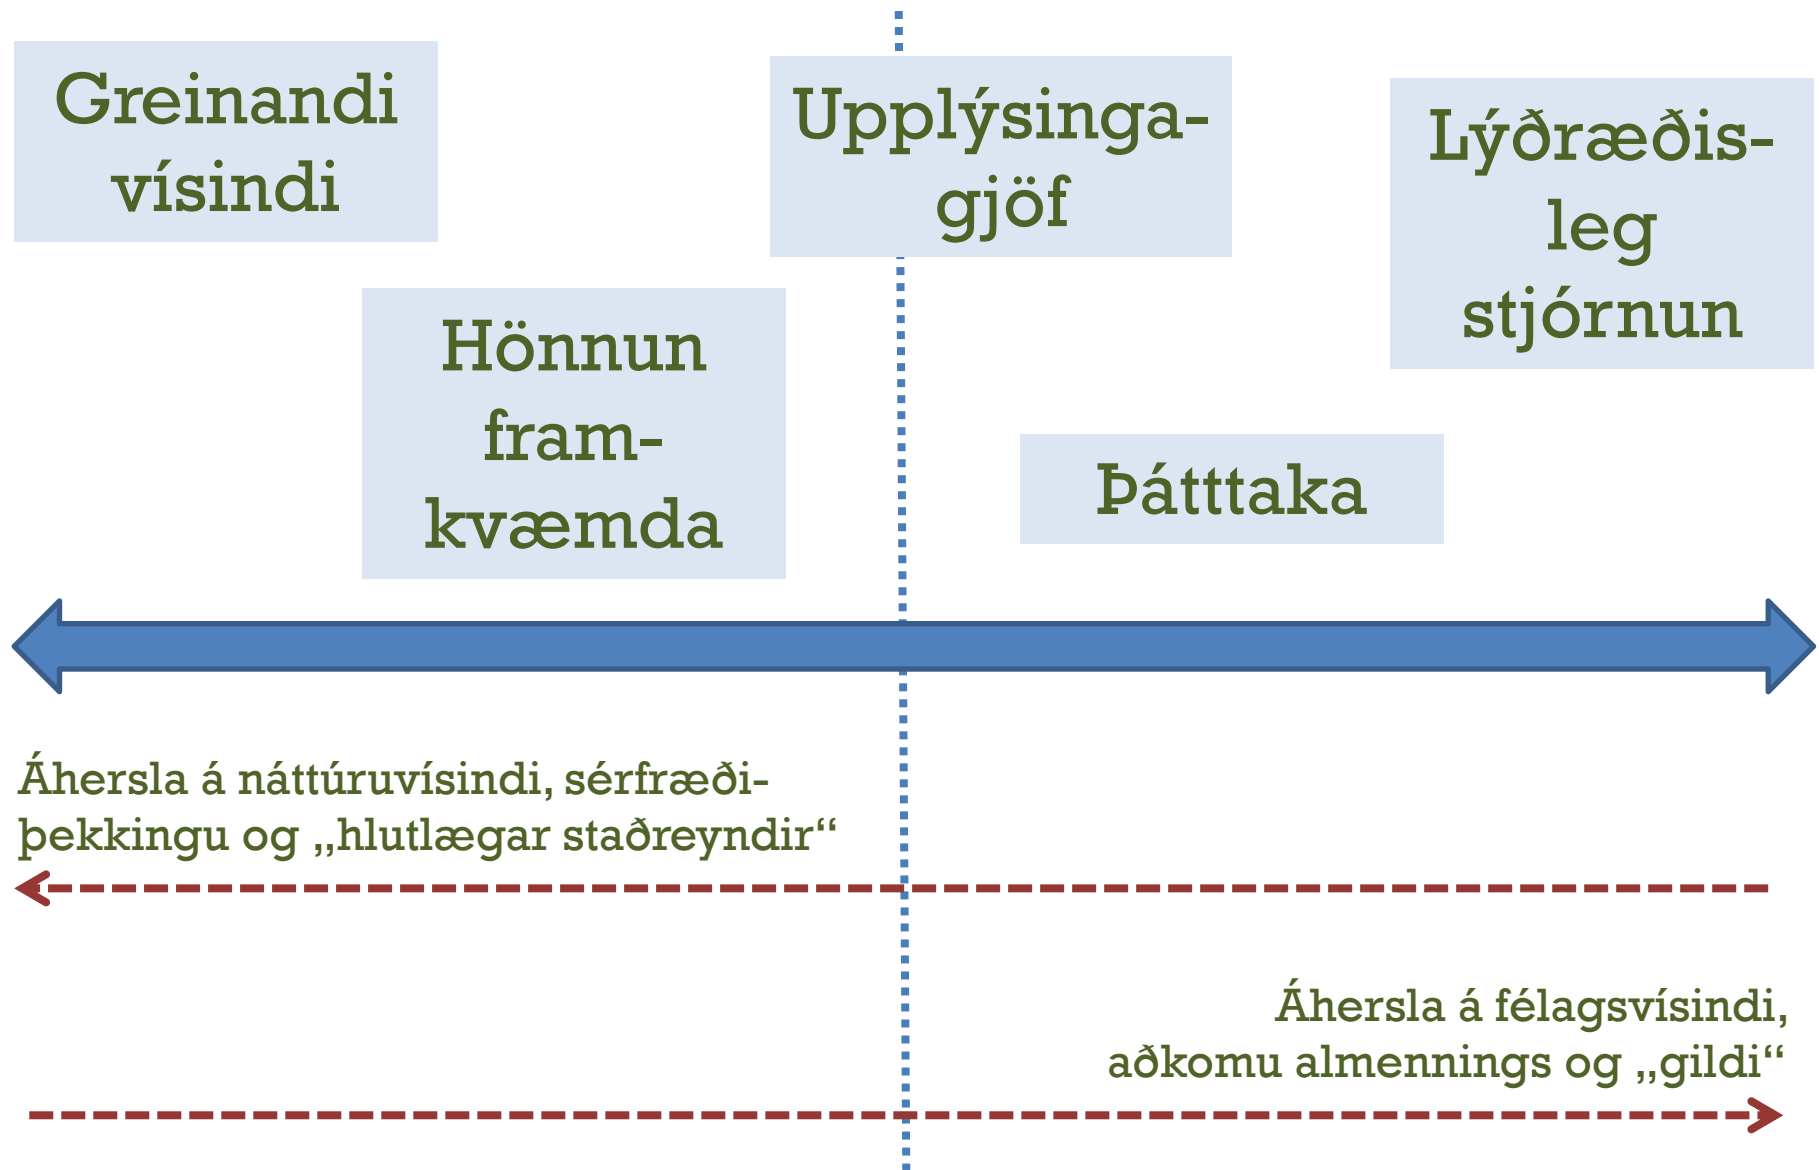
Greinandi vísindi

Upplýsingagjöf

Lýðræðisleg stjórnun

Hönnun framkvæmda

Þátttaka

Áhersla á náttúruvísindi, sérfræðiþekkingu og „hlutlægar staðreyndir“

Áhersla á félagsvísindi, aðkomu almennings og „gildi“